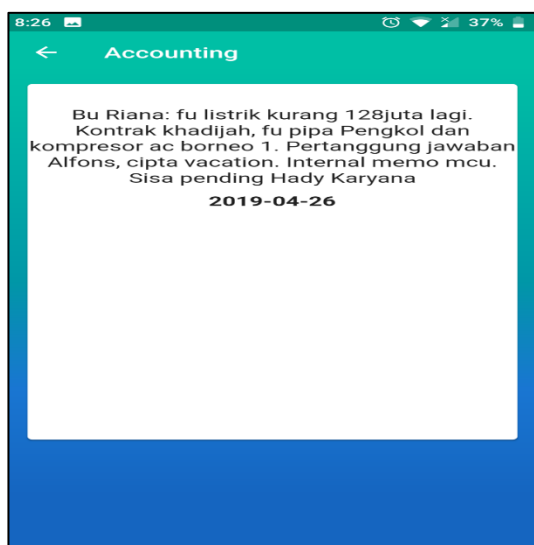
8:26 37%

← Accounting

Bu Riana: fu listrik kurang 128juta lagi. Kontrak khadijah, fu pipa Pengkol dan kompresor ac borneo 1. Pertanggung jawaban Alfons, cipta vacation. Internal memo mcu. Sisa pending Hady Karyana

2019-04-26